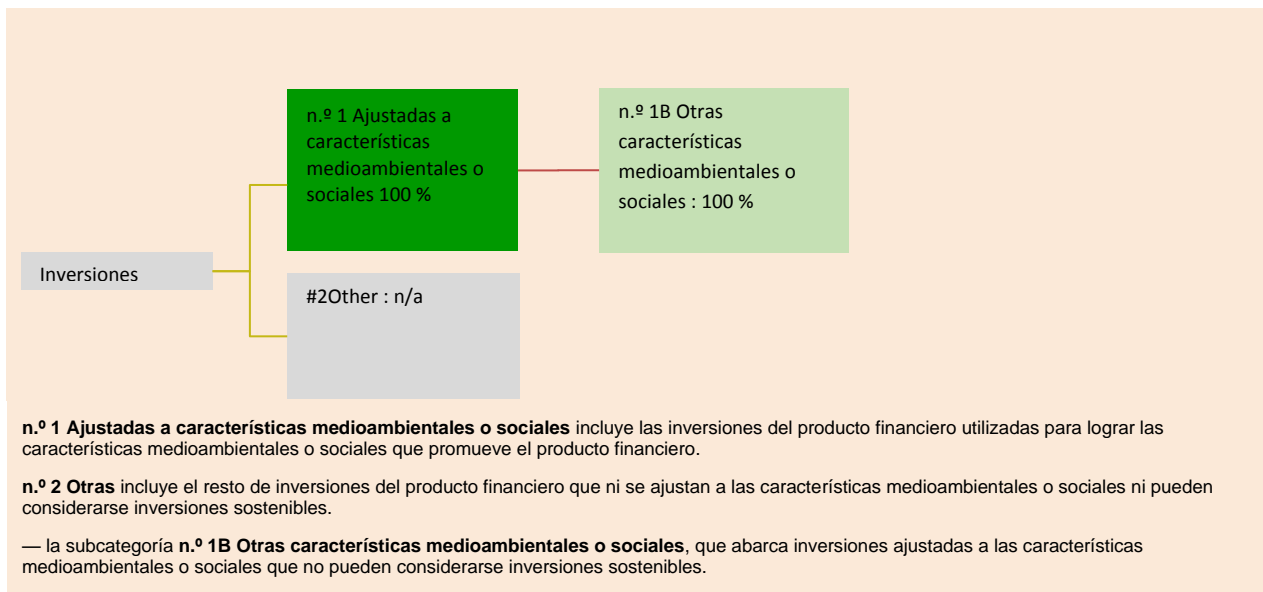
n.º 1 Ajustadas a características medioambientales o sociales 100 %

n.º 1B Otras características medioambientales o sociales : 100 %

Inversiones

#2Other : n/a

**n.º 1 Ajustadas a características medioambientales o sociales** incluye las inversiones del producto financiero utilizadas para lograr las características medioambientales o sociales que promueve el producto financiero.

**n.º 2 Otras** incluye el resto de inversiones del producto financiero que ni se ajustan a las características medioambientales o sociales ni pueden considerarse inversiones sostenibles.

— la subcategoría **n.º 1B Otras características medioambientales o sociales**, que abarca inversiones ajustadas a las características medioambientales o sociales que no pueden considerarse inversiones sostenibles.